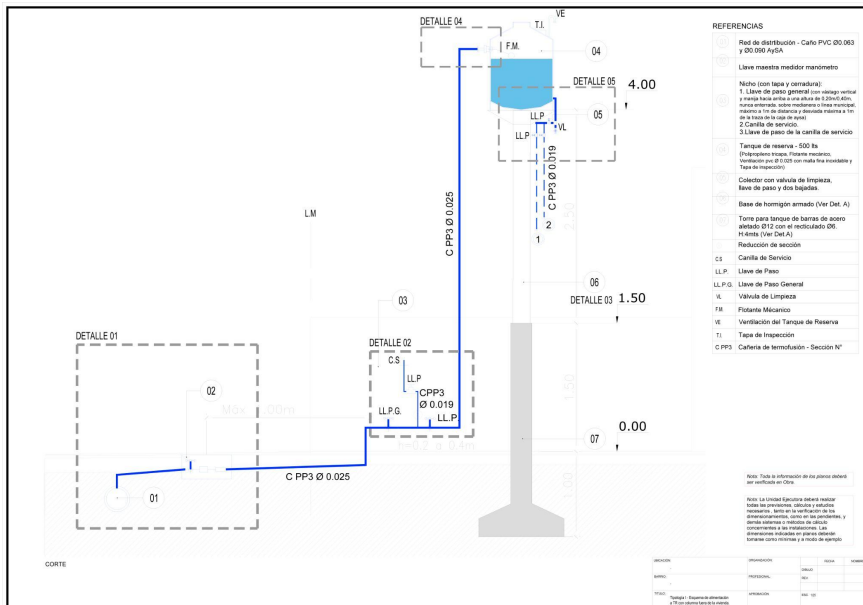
DETALLE 04
T.I.
VE
F.M.
04
DETALLE 05
4.00
05
LL.P
VL
LL.P
C PP3 Ø 0.019
2
1
2.50
C PP3 Ø 0.025
L.M
06
DETALLE 03
1.50
03
DETALLE 01
DETALLE 02
C.S
LL.P
CPP3
Ø 0.019
LL.P.G.
LL.P
02
Máx. 60m
07
0.00
01
C PP3 Ø 0.025
1.00
1.50
CORTE

REFERENCIAS
Red de distribución - Caño PVC Ø0.063 y Ø0.090 AySA
Llave maestra medidor manómetro
Nicho (con tapa y cerradura): 1. Llave de paso general (con vástago vertical y manija hacia arriba a una altura de 0.25m/0.40m, nunca enterrado, sobre medianera o línea municipal, máximo a 1m de distancia y desviada máxima a 1m de la traza de la caja de aysa) 2.Canilla de servicio. 3.Llave de paso de la canilla de servicio
Tanque de reserva - 500 lts (Polipropileno tricapa, Flotante mecánico, Ventilación pvc Ø 0.025 con malla fina inoxidable y Tapa de inspección)
Colector con válvula de limpieza, llave de paso y dos bajadas.
Base de hormigón armado (Ver Det. A)
Torre para tanque de barras de acero aletado Ø12 con el reticulado Ø6. H:4mts (Ver Det.A)
Reducción de sección
C.S. Canilla de Servicio
LL.P. Llave de Paso
LL.P.G. Llave de Paso General
VL Válvula de Limpieza
F.M. Flotante Mecánico
VE Ventilación del Tanque de Reserva
T.I. Tapa de Inspección
C PP3 Cañería de termofusión - Sección N°

Nota: Toda la información de los planos deberá ser verificada en Obra.

Nota: La Unidad Ejecutora deberá realizar todas las previsiones, cálculos y estudios necesarios, tanto en la verificación de los dimensionamientos, como en las pendientes, y demás sistemas o métodos de cálculo concernientes a las instalaciones. Las dimensiones indicadas en planos deberán tomarse como mínimas y a modo de ejemplo

UBICACIÓN
ORGANIZACIÓN
FECHA
NOMBRE
DIBUJO
BARRIO
PROFESIONAL
REV.
TÍTULO
Tipología I - Esquema de alimentación a TR con columna fuera de la vivienda
APROBACIÓN
ESC: 1:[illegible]